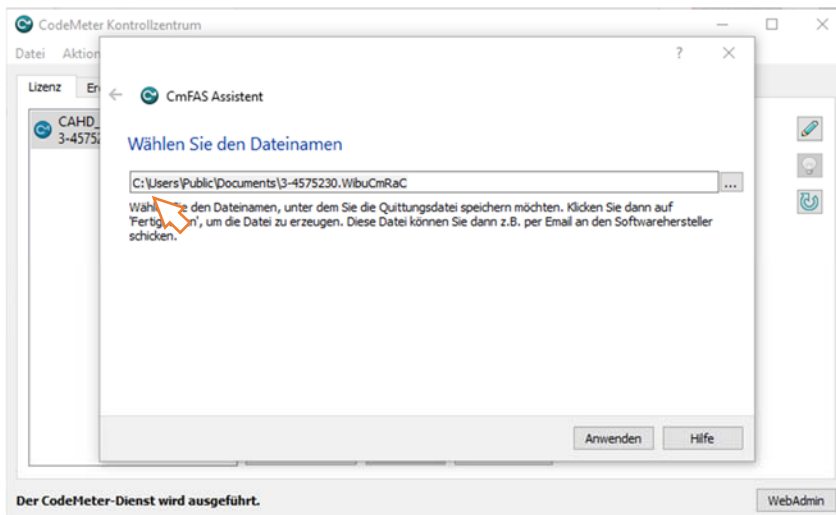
CodeMeter Kontrollzentrum

Datei Aktion

Lizenz Er

CAHD_
3-45752

?

CmFAS Assistent

Wählen Sie den Dateinamen

C:\Users\Public\Documents\3-4575230.WibuCmRaC

...

Wäh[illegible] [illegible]e den Dateinamen, unter dem Sie die Quittungsdatei speichern möchten. Klicken Sie dann auf 'Fertig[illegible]n', um die Datei zu erzeugen. Diese Datei können Sie dann z.B. per Email an den Softwarehersteller schicken.

Anwenden

Hilfe

Der CodeMeter-Dienst wird ausgeführt.

WebAdmin